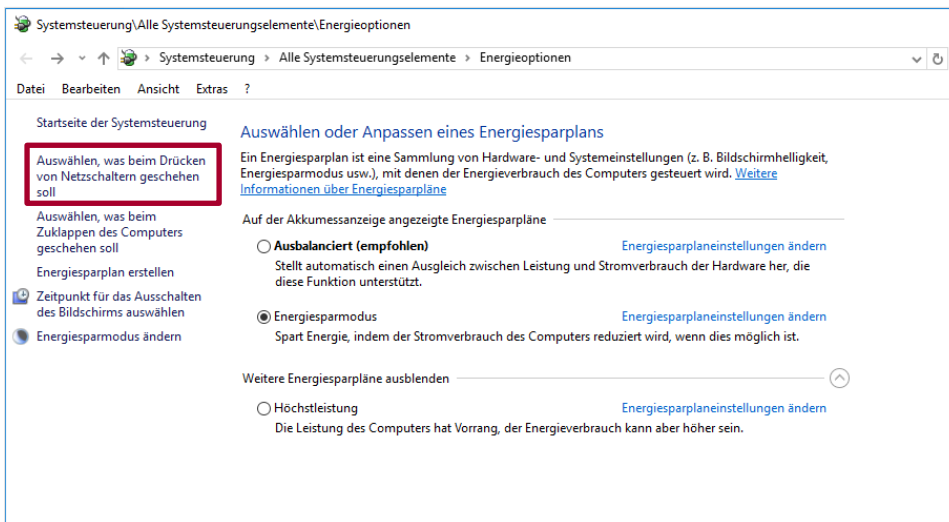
Systemsteuerung\Alle Systemsteuerungselemente\Energieoptionen

Systemsteuerung › Alle Systemsteuerungselemente › Energieoptionen

Datei Bearbeiten Ansicht Extras ?

Startseite der Systemsteuerung

Auswählen, was beim Drücken von Netzschaltern geschehen soll

Auswählen, was beim Zuklappen des Computers geschehen soll

Energiesparplan erstellen

Zeitpunkt für das Ausschalten des Bildschirms auswählen

Energiesparmodus ändern

Auswählen oder Anpassen eines Energiesparplans

Ein Energiesparplan ist eine Sammlung von Hardware- und Systemeinstellungen (z. B. Bildschirmhelligkeit, Energiesparmodus usw.), mit denen der Energieverbrauch des Computers gesteuert wird. Weitere Informationen über Energiesparpläne

Auf der Akkumessanzeige angezeigte Energiesparpläne

Ausbalanciert (empfohlen)

Energiesparplaneinstellungen ändern

Stellt automatisch einen Ausgleich zwischen Leistung und Stromverbrauch der Hardware her, die diese Funktion unterstützt.

Energiesparmodus

Energiesparplaneinstellungen ändern

Spart Energie, indem der Stromverbrauch des Computers reduziert wird, wenn dies möglich ist.

Weitere Energiesparpläne ausblenden

Höchstleistung

Energiesparplaneinstellungen ändern

Die Leistung des Computers hat Vorrang, der Energieverbrauch kann aber höher sein.